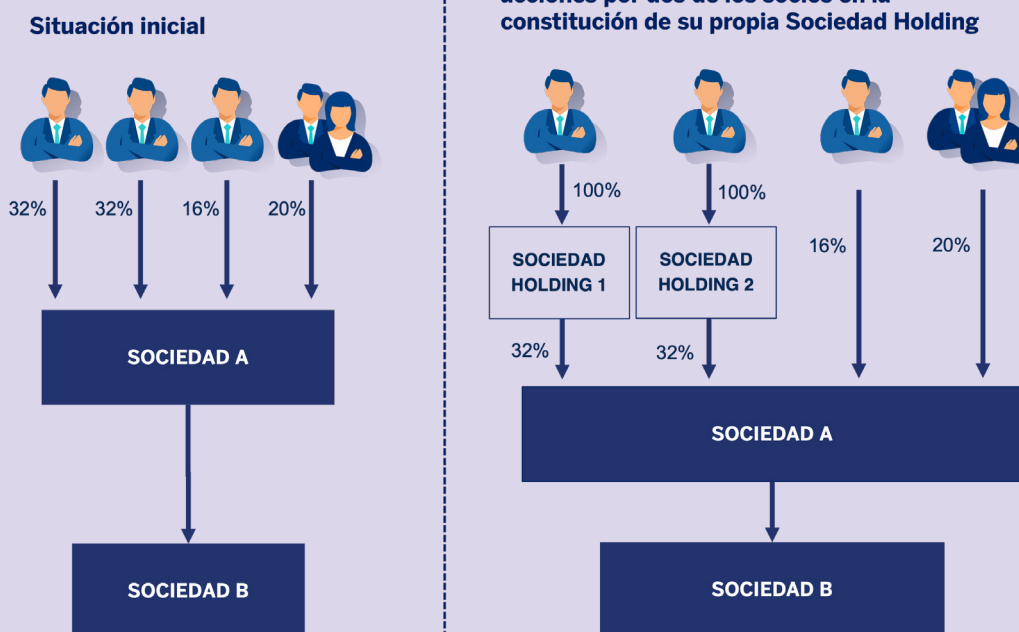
Situación inicial

32%

32%

16%

20%

SOCIEDAD A

SOCIEDAD B

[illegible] constitución de su propia Sociedad Holding

100%

100%

SOCIEDAD HOLDING 1

SOCIEDAD HOLDING 2

16%

20%

32%

32%

SOCIEDAD A

SOCIEDAD B